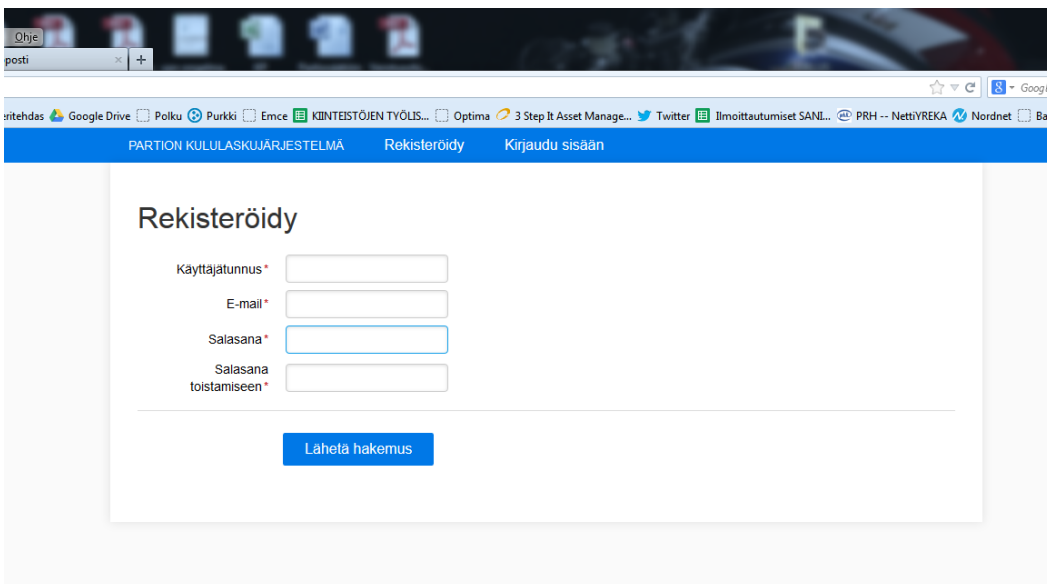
Ohje
posti
+
eritehdas Google Drive Polku Purkki Emce KIINTEISTÖJEN TYÖLIS... Optima 3 Step It Asset Manage... Twitter Ilmoittautumiset SANI... PRH -- NettiYREKA Nordnet Ba
Googl

PARTION KULULASKUJÄRJESTELMÄ Rekisteröidy Kirjaudu sisään

Rekisteröidy

Käyttäjätunnus*

E-mail*

Salasana*

Salasana toistamiseen*

Lähetä hakemus